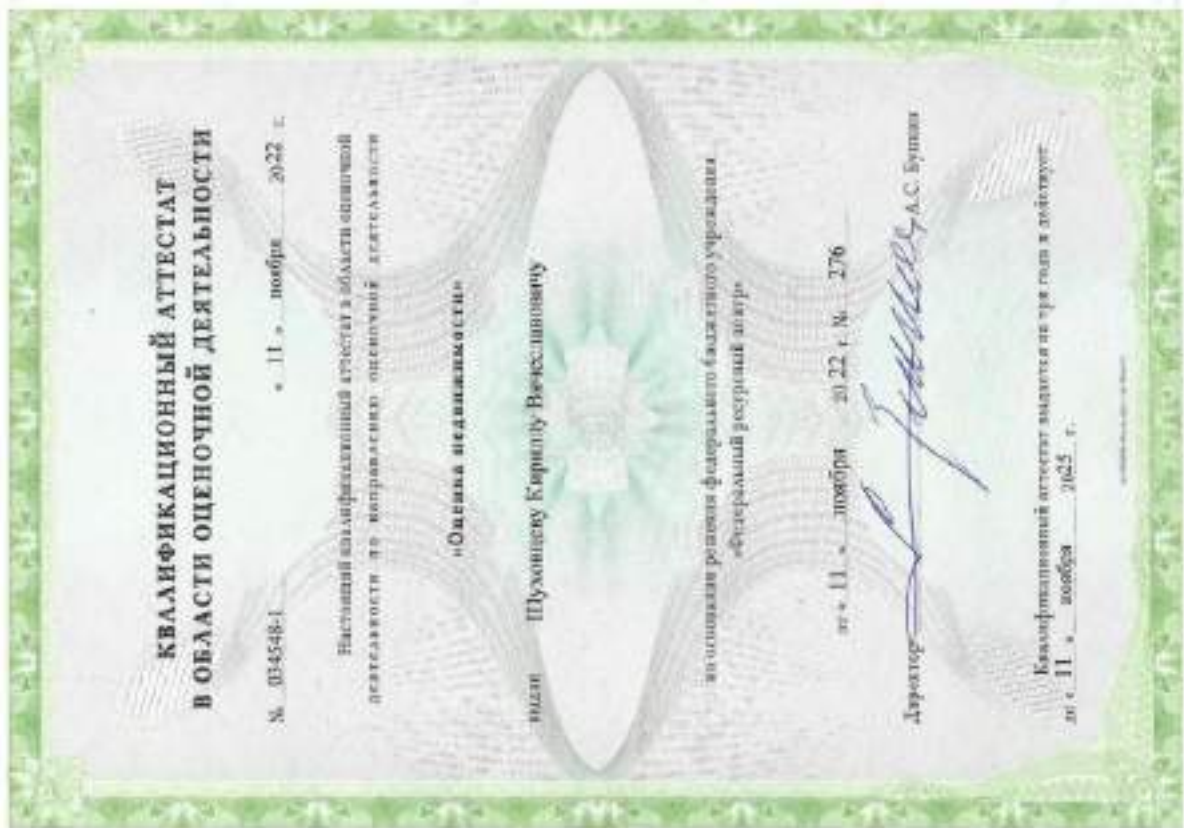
КВАЛИФИКАЦИОННЫЙ АТТЕСТАТ
В ОБЛАСТИ ОЦЕНОЧНОЙ ДЕЯТЕЛЬНОСТИ

№ 034548-1 « 11 » ноября 2022 г.

Настоящий квалификационный аттестат в области оценочной деятельности по направлению оценочной деятельности

«Оценка недвижимости»

выдан Шухомцеву Кириллу Вячеславовичу

на основании решения федерального бюджетного учреждения «Федеральный ресурсный центр»

от « 11 » ноября 20 22 г. № 276

Директор А.С. Бутаев

Квалификационный аттестат выдается на три года и действует до « 11 » ноября 2025 г.